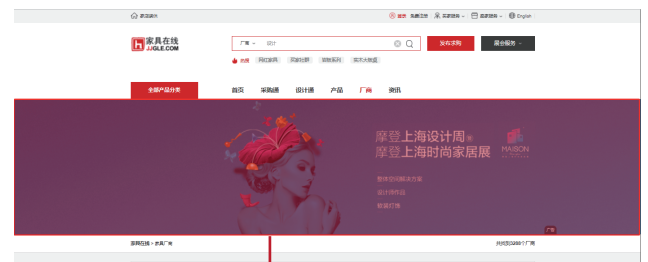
欢迎来到

登录 免费注册 买家服务 商家服务 English

家具在线
JJGLE.COM

厂商 设计

发布求购 展会服务

热搜 网红家具 实木沙发 定制系列 简约北欧

全部产品分类 首页 采购通 设计通 产品 厂商 资讯

摩登上海设计周
摩登上海时尚家居展

MAISON

整体空间解决方案
设计师作品
软装灯饰

广告

家具在线 > 家具厂商 共找到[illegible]个厂商